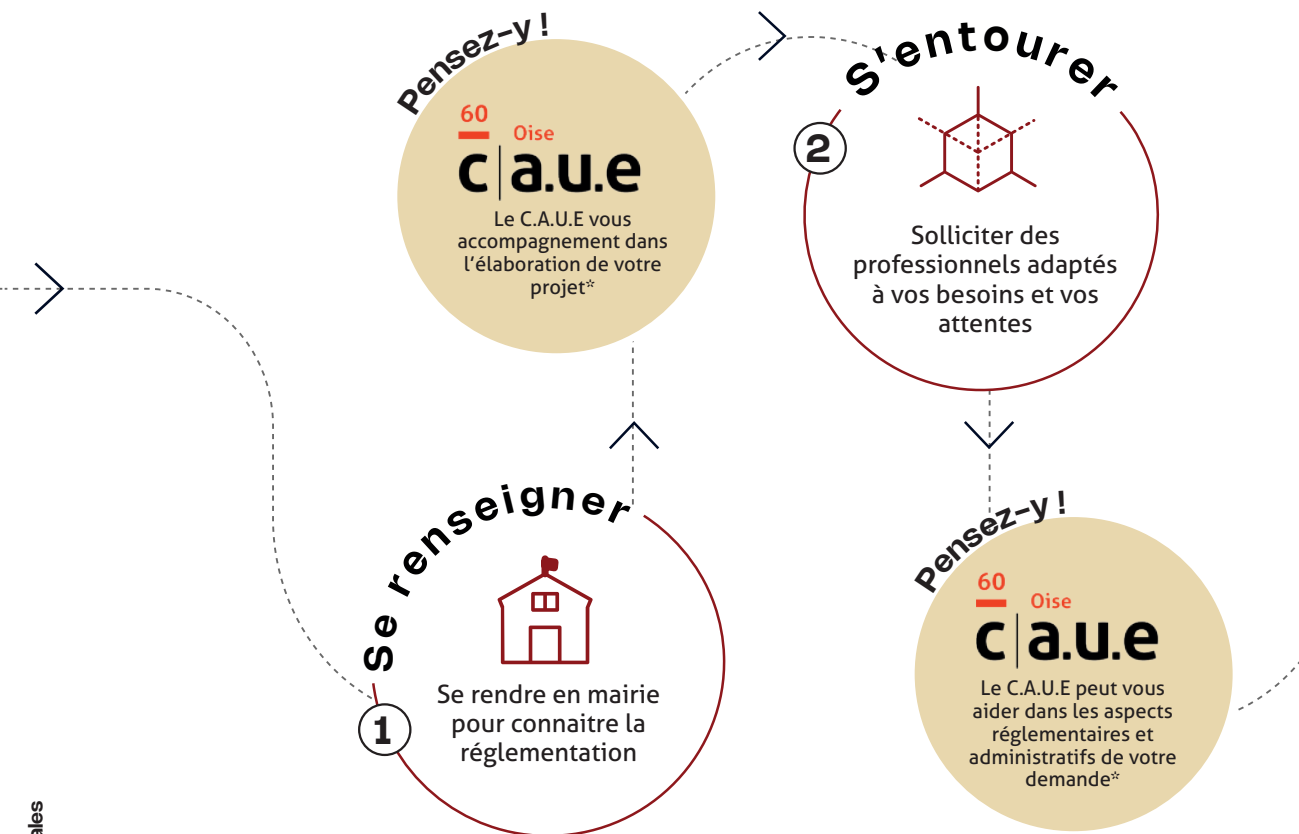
Pensez-y !

60
Oise
c|a.u.e

Le C.A.U.E vous accompagnement dans l'élaboration de votre projet*

S'entourer

2

Solliciter des professionnels adaptés à vos besoins et vos attentes

Se renseigner

1

Se rendre en mairie pour connaitre la réglementation

Pensez-y !

60
Oise
c|a.u.e

Le C.A.U.E peut vous aider dans les aspects réglementaires et administratifs de votre demande*

ales